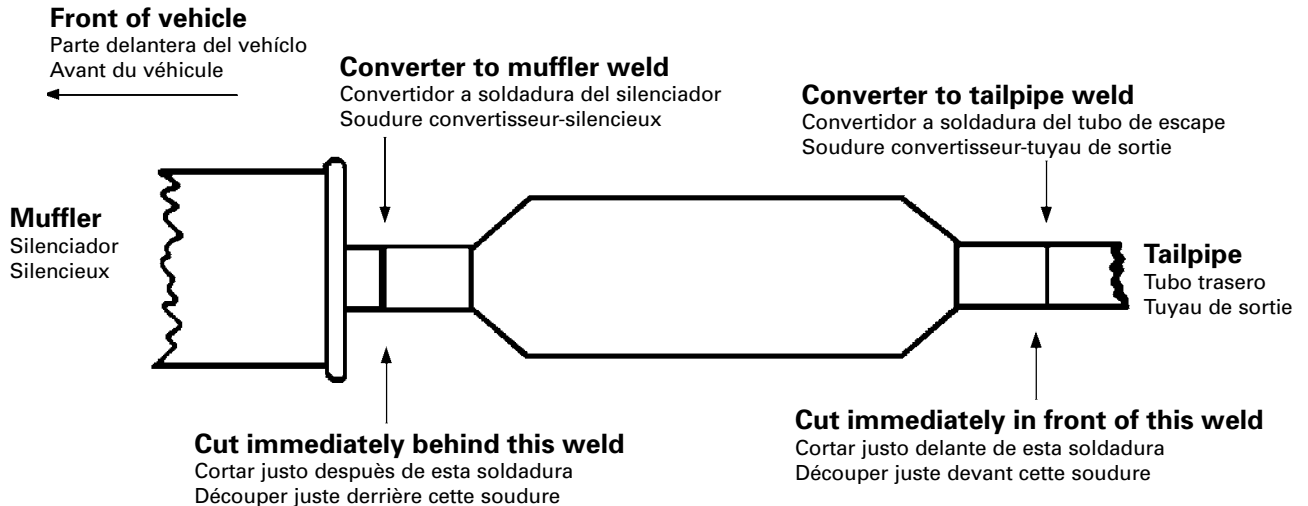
**Front of vehicle**
Parte delantera del vehíclo
Avant du véhicule

**Converter to muffler weld**
Convertidor a soldadura del silenciador
Soudure convertisseur-silencieux

**Converter to tailpipe weld**
Convertidor a soldadura del tubo de escape
Soudure convertisseur-tuyau de sortie

**Muffler**
Silenciador
Silencieux

**Tailpipe**
Tubo trasero
Tuyau de sortie

**Cut immediately in front of this weld**
Cortar justo delante de esta soldadura
Découper juste devant cette soudure

**Cut immediately behind this weld**
Cortar justo despuès de esta soldadura
Découper juste derrière cette soudure